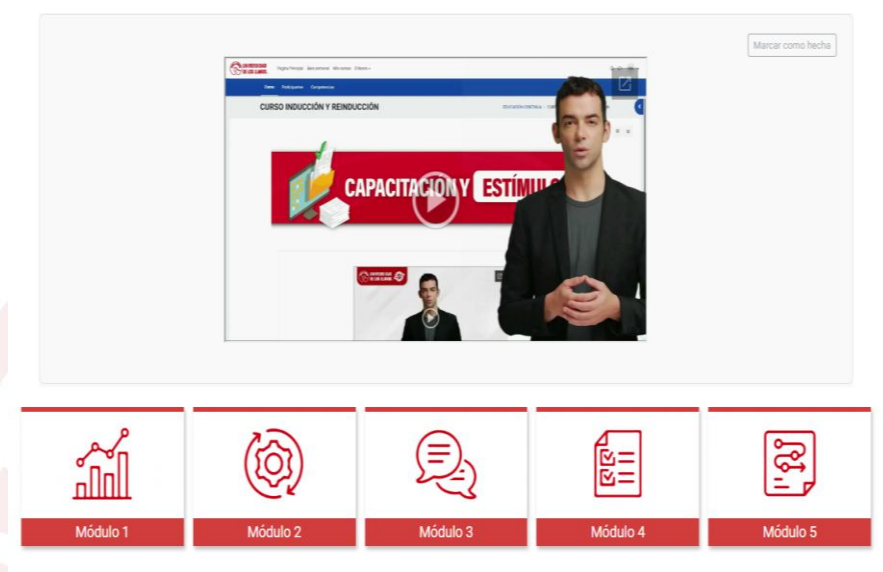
Marcar como hecha

UNIVERSIDAD DE LOS LLANOS

Página Principal Área personal Mis cursos Unillanos

Curso Participantes Competencias

CURSO INDUCCIÓN Y REINDUCCIÓN

EDUCACIÓN CONTINUA

CAPACITACIÓN Y ESTÍMULO

UNIVERSIDAD DE LOS LLANOS

Módulo 1

Módulo 2

Módulo 3

Módulo 4

Módulo 5